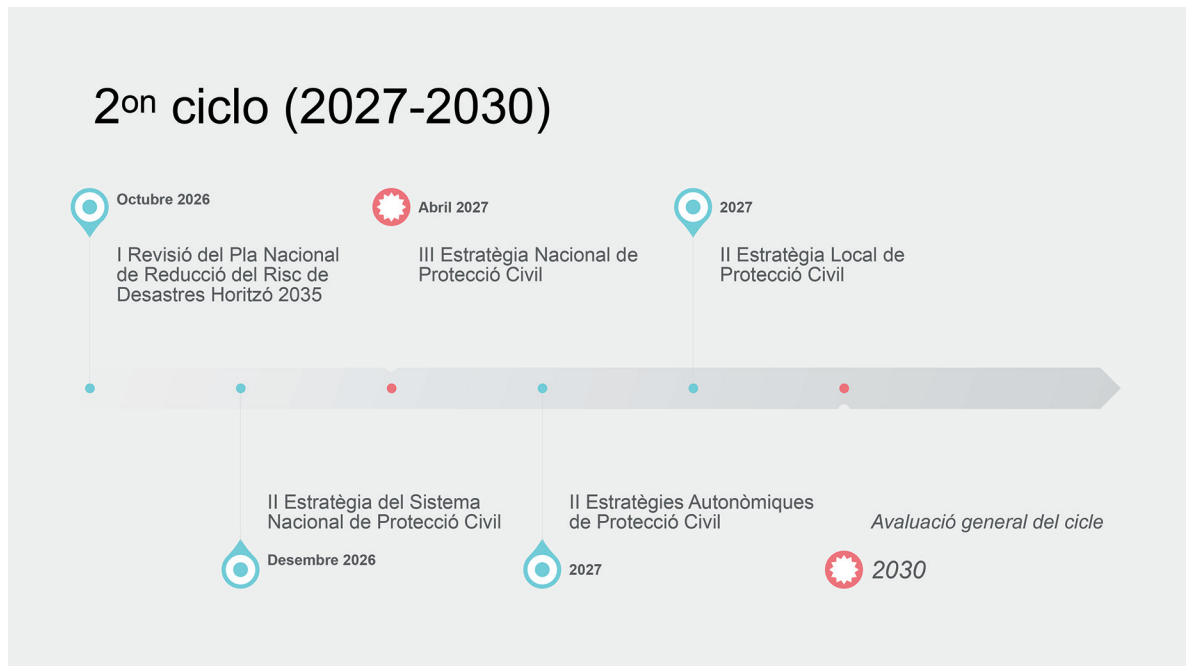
2on ciclo (2027-2030)

Octubre 2026

I Revisió del Pla Nacional de Reducció del Risc de Desastres Horitzó 2035

Abril 2027

III Estratègia Nacional de Protecció Civil

2027

II Estratègia Local de Protecció Civil

II Estratègia del Sistema Nacional de Protecció Civil

Desembre 2026

II Estratègies Autonòmiques de Protecció Civil

2027

Avaluació general del cicle

2030